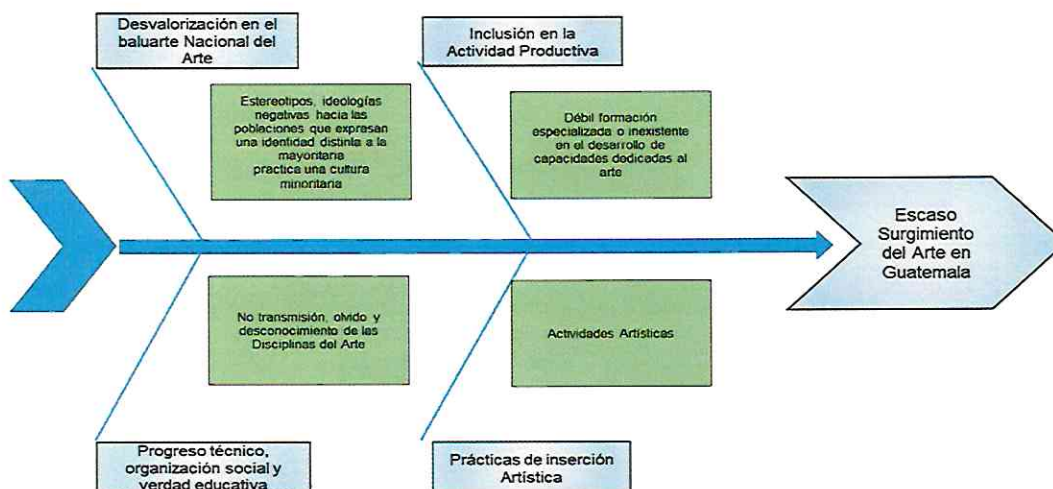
Desvalorización en el baluarte Nacional del Arte

Inclusión en la Actividad Productiva

Estereotipos, ideologías negativas hacia las poblaciones que expresan una identidad distinta a la mayoritaria practica una cultura minoritaria

Débil formación especializada o inexistente en el desarrollo de capacidades dedicadas al arte

Escaso Surgimiento del Arte en Guatemala

No transmisión, olvido y desconocimiento de las Disciplinas del Arte

Actividades Artísticas

Progreso técnico, organización social y verdad educativa

Prácticas de inserción Artística